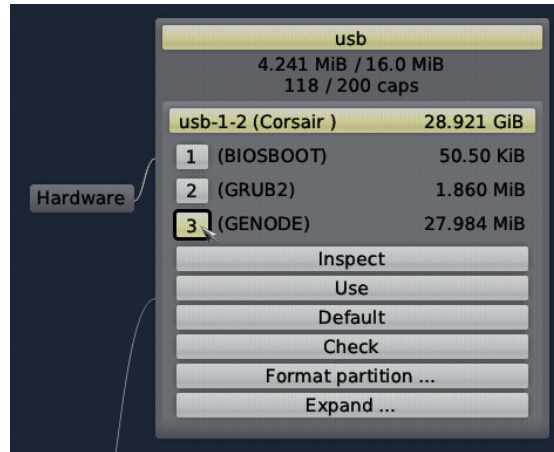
Hardware

usb
4.241 MiB / 16.0 MiB
118 / 200 caps

usb-1-2 (Corsair ) 28.921 GiB
1 (BIOSBOOT) 50.50 KiB
2 (GRUB2) 1.860 MiB
3 (GENODE) 27.984 MiB

Inspect
Use
Default
Check
Format partition ...
Expand ...